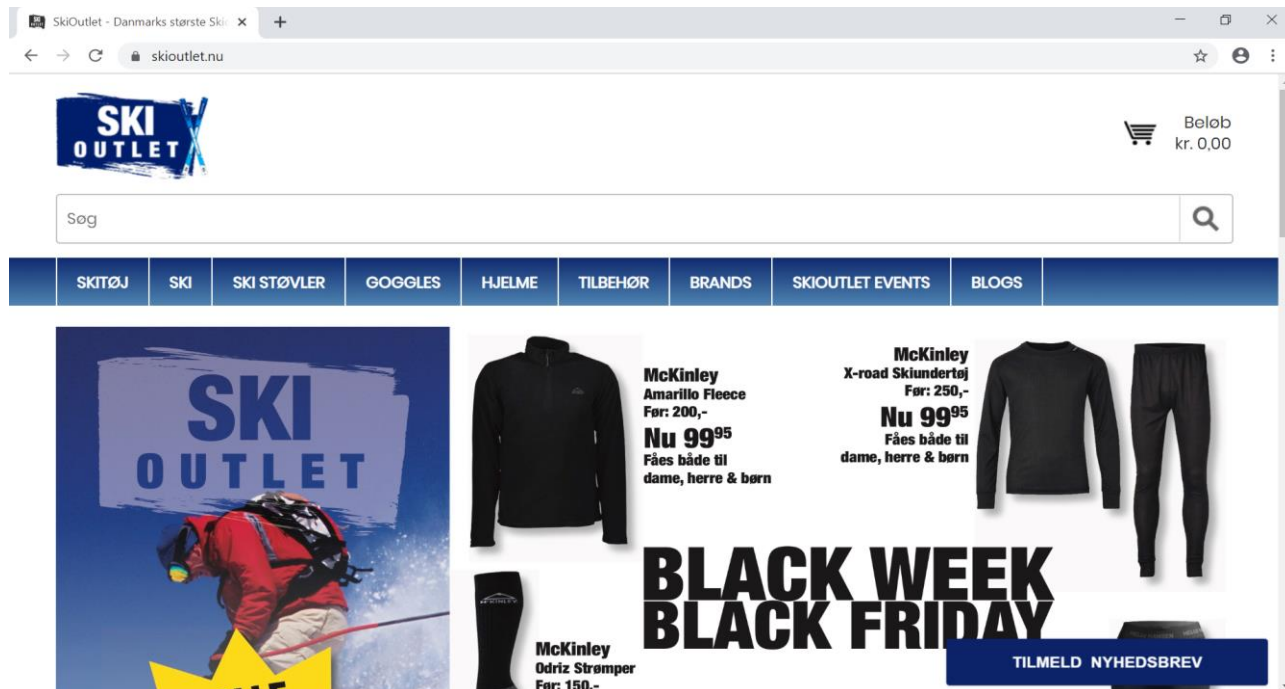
SkiOutlet - Danmarks største Ski ×

skioutlet.nu

SKI OUTLET

Beløb
kr. 0,00

Søg

SKITØJ | SKI | SKI STØVLER | GOGGLES | HJELME | TILBEHØR | BRANDS | SKIOUTLET EVENTS | BLOGS

SKI OUTLET

McKinley
Amarillo Fleece
Før: 200,-
Nu 99$^{95}$
Fåes både til dame, herre & børn

McKinley
X-road Skiundertøj
Før: 250,-
Nu 99$^{95}$
Fåes både til dame, herre & børn

BLACK WEEK
BLACK FRIDAY

McKinley
Odriz Strømper
Før: 150,-

TILMELD NYHEDSBREV